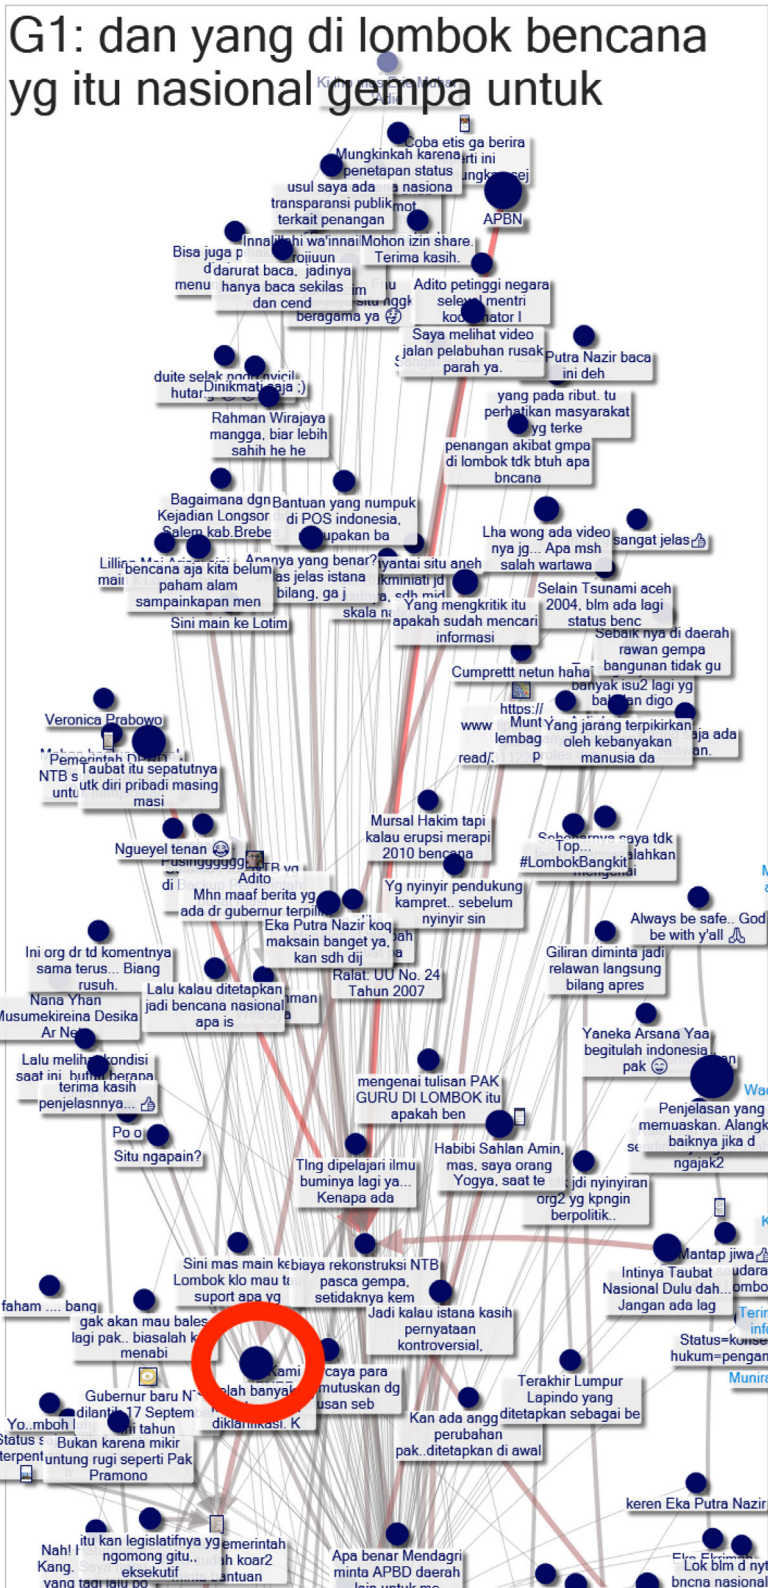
G1: dan yang di lombok bencana yg itu nasional gempa untuk

Coba etis ga berira
Mungkinkah karena penetapan status
usul saya ada nasiona
transparansi publik
terkait penangan
APBN
Bisa juga
Innalillahi wa'innai Mohon izin share. Terima kasih.
darurat baca, jadinya hanya baca sekilas dan cend
beragama ya
Adito petinggi negara selevel mentri koordinator I
Saya melihat video jalan pelabuhan rusak parah ya.
Putra Nazir baca ini deh
duite selak
hutar
Dinikmati saja :)
yang pada ribut. tu perhatikan masyarakat yg terke
Rahman Wirajaya mangga, biar lebih sahih he he
penangan akibat gmpa di lombok tdk btuh apa bncana
Bagaimana dgn Kejadian Longsor Salem kab.Brebe
Bantuan yang numpuk di POS indonesia,
Lha wong ada video nya jg... Apa msh salah wartawa
sangat jelas
bencana aja kita belum paham alam sampainkapan men
Apanya yang benar?
Selain Tsunami aceh 2004, blm ada lagi status benc
Yang mengkritik itu apakah sudah mencari informasi
Sebaik nya di daerah rawan gempa bangunan tidak gu
Sini main ke Lotim
Cumprettt netun haha
banyak isu2 lagi yg
https://
Yang jarang terpikirkan oleh kebanyakan manusia da
Veronica Prabowo
Pemerintah
Taubat itu sepatutnya utk diri pribadi masing masi
Mursal Hakim tapi kalau erupsi merapi 2010 bencana
Top...
#LombokBangkit
Ngueyel tenan
Adito
Mhn maaf berita yg ada dr gubernur terpil
Yg nyinyir pendukung kamprет.. sebelum nyinyir sin
Eka Putra Nazir koq maksain banget ya, kan sdh dij
Always be safe.. God be with y'all
Ini org dr td komentnya sama terus... Biang rusuh.
Ralat: UU No. 24 Tahun 2007
Giliran diminta jadi relawan langsung bilang apres
Nana Yhan
Lalu kalau ditetapkan jadi bencana nasional apa is
Yaneka Arsana Yaa begitulah indonesia pak
Lalu melihat kondisi saat ini
terima kasih penjelasnnya...
mengenai tulisan PAK GURU DI LOMBOK itu apakah ben
Penjelasan yang memuaskan.
Po o
Situ ngapain?
Habibi Sahlan Amin, mas, saya orang Yogya, saat te
Tlng dipelajari ilmu buminya lagi ya... Kenapa ada
jdi nyinyiran org2 yg kpngin berpolitik..
Sini mas main ke Lombok klo mau t suport apa yg
biaya rekonstruksi NTB pasca gempa, setidaknya kem
Mantap jiwa
Intinya Taubat Nasional Dulu dah... Jangan ada lag
faham .... bang
gak akan mau bales lagi pak.. biasalah k menabi
Jadi kalau istana kasih pernyataan kontroversial,
Status=
hukum=pengan
Kami
caya para mutuskan dg
Gubernur baru N
Terakhir Lumpur Lapindo yang ditetapkan sebagai be
Bukan karena mikir untung rugi seperti Pak Pramono
Kan ada angg perubahan pak..ditetapkan di awal
keren Eka Putra Nazir
itu kan legislatifnya yg ngomong gitu., eksekutif
emerintah
Apa benar Mendagri minta APBD daerah
Nah!
bncna nasional